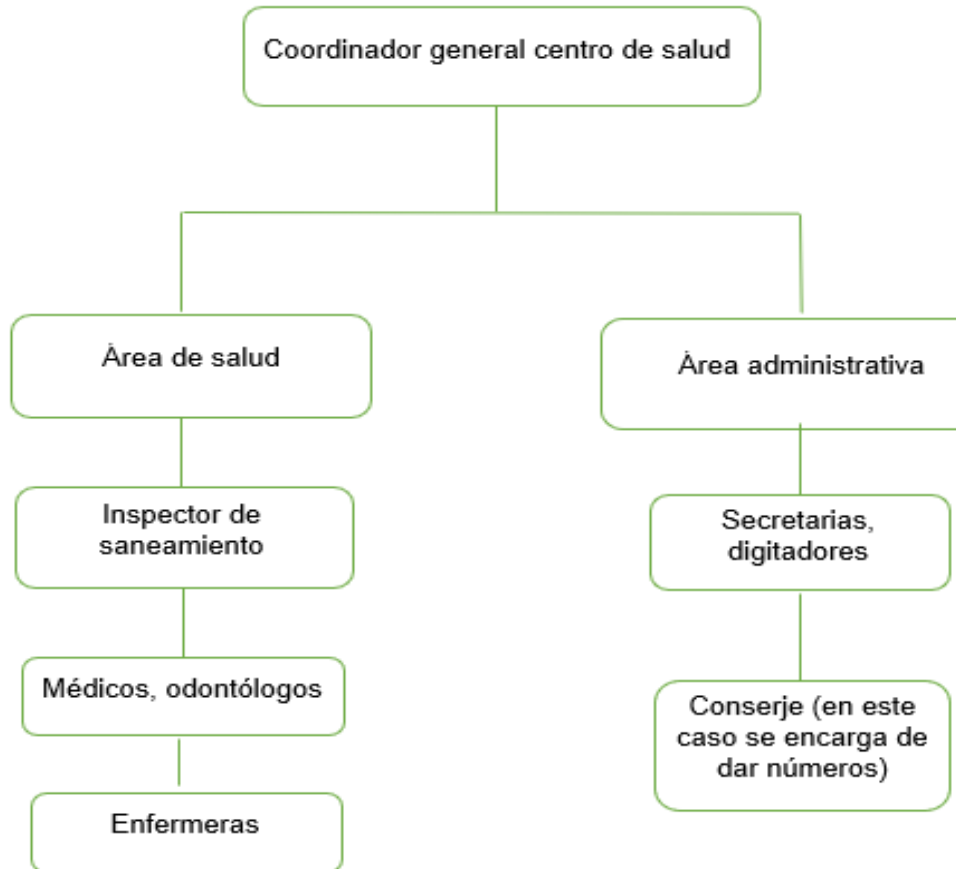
Coordinador general centro de salud

Área de salud

Àrea administrativa

Inspector de saneamiento

Secretarias, digitadores

Médicos, odontólogos

Conserje (en este caso se encarga de dar números)

Enfermeras